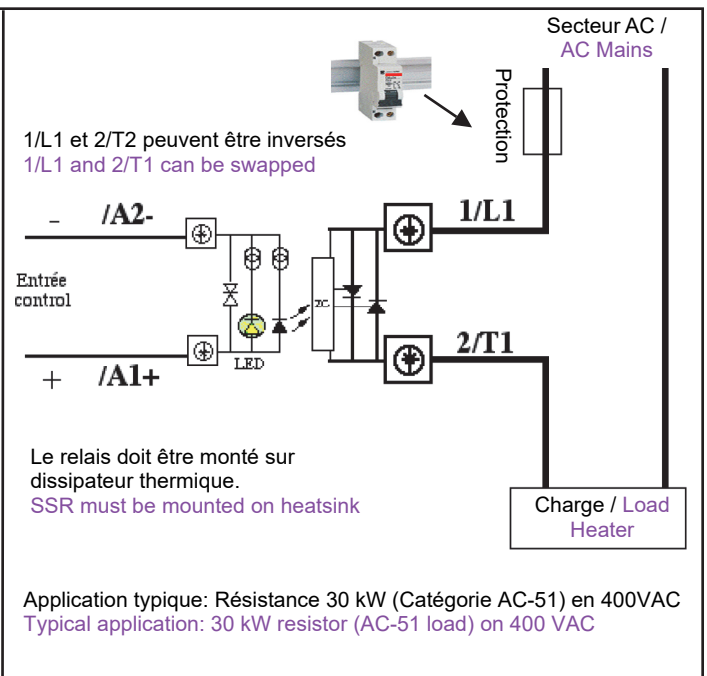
Secteur AC /
AC Mains

Protection

1/L1 et 2/T2 peuvent être inversés
1/L1 and 2/T1 can be swapped

- /A2-

1/L1

Entrée control

ZC

LED

+ /A1+

2/T1

Le relais doit être monté sur dissipateur thermique.
SSR must be mounted on heatsink

Charge / Load
Heater

Application typique: Résistance 30 kW (Catégorie AC-51) en 400VAC
Typical application: 30 kW resistor (AC-51 load) on 400 VAC